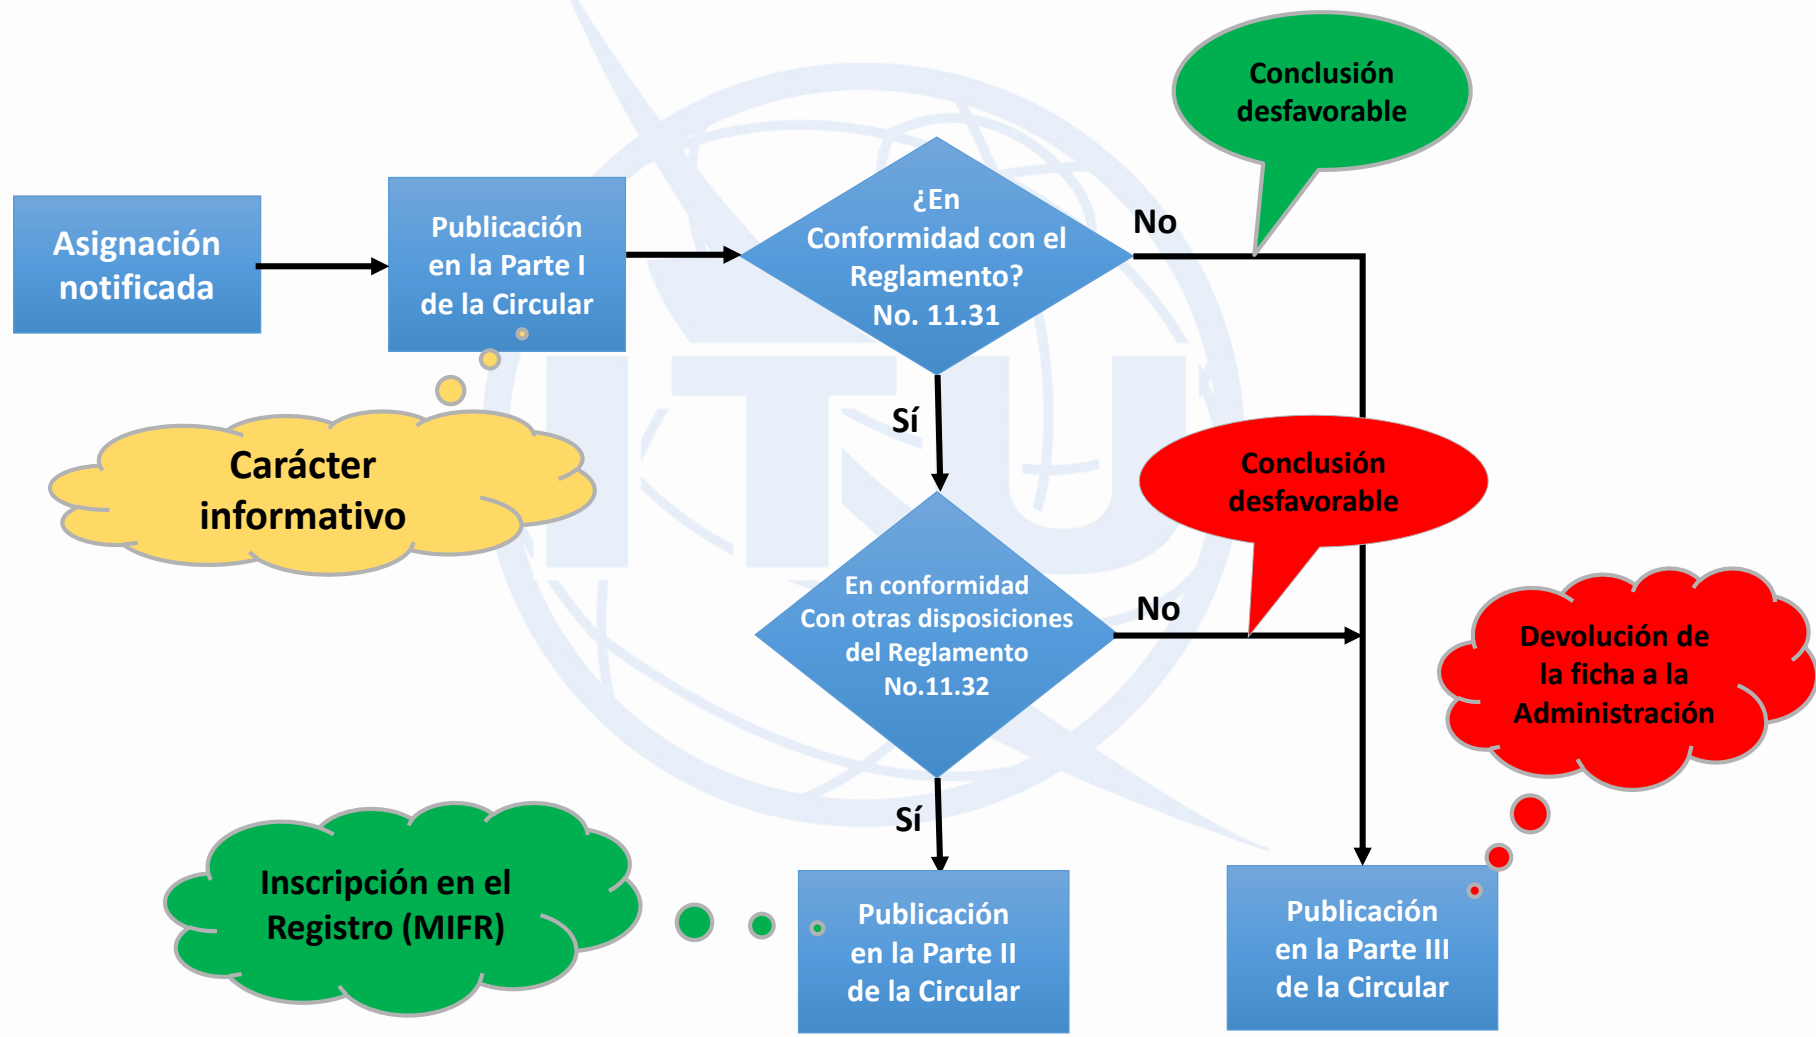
Asignación notificada

Publicación en la Parte I de la Circular

Carácter informativo

¿En Conformidad con el Reglamento? No. 11.31

No

Conclusión desfavorable

Sí

En conformidad Con otras disposiciones del Reglamento No.11.32

No

Conclusión desfavorable

Devolución de la ficha a la Administración

Sí

Inscripción en el Registro (MIFR)

Publicación en la Parte II de la Circular

Publicación en la Parte III de la Circular

ITU